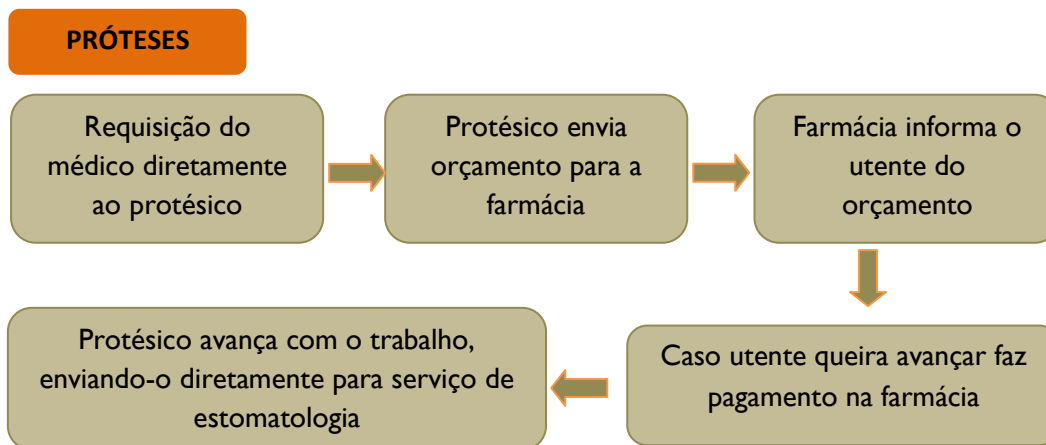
PRÓTESES

Requisição do médico diretamente ao protésico

Protésico envia orçamento para a farmácia

Farmácia informa o utente do orçamento

Caso utente queira avançar faz pagamento na farmácia

Protésico avança com o trabalho, enviando-o diretamente para serviço de estomatologia